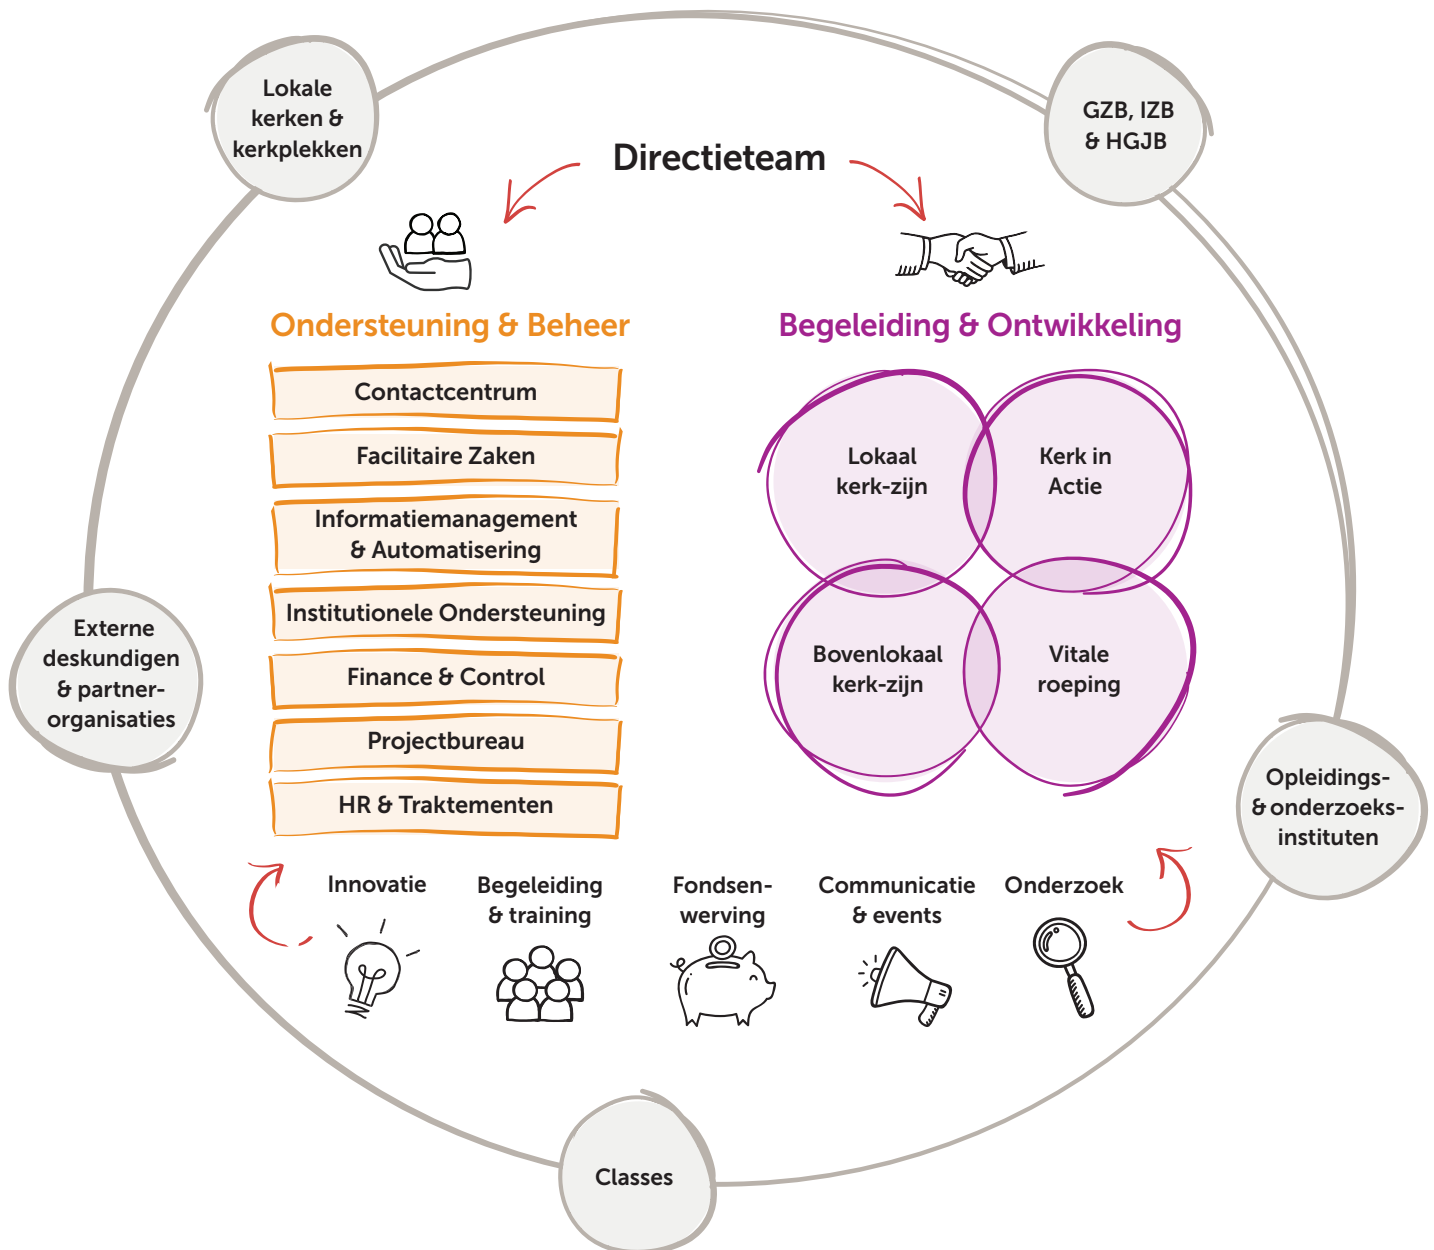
Lokale kerken & kerkplekken

GZB, IZB & HGJB

Directieteam

Ondersteuning & Beheer

Contactcentrum

Facilitaire Zaken

Informatiemanagement & Automatisering

Institutionele Ondersteuning

Finance & Control

Projectbureau

HR & Traktementen

Begeleiding & Ontwikkeling

Lokaal kerk-zijn

Kerk in Actie

Bovenlokaal kerk-zijn

Vitale roeping

Externe deskundigen & partner-organisaties

Opleidings- & onderzoeks-instituten

Innovatie

Begeleiding & training

Fondsenwerving

Communicatie & events

Onderzoek

Classes